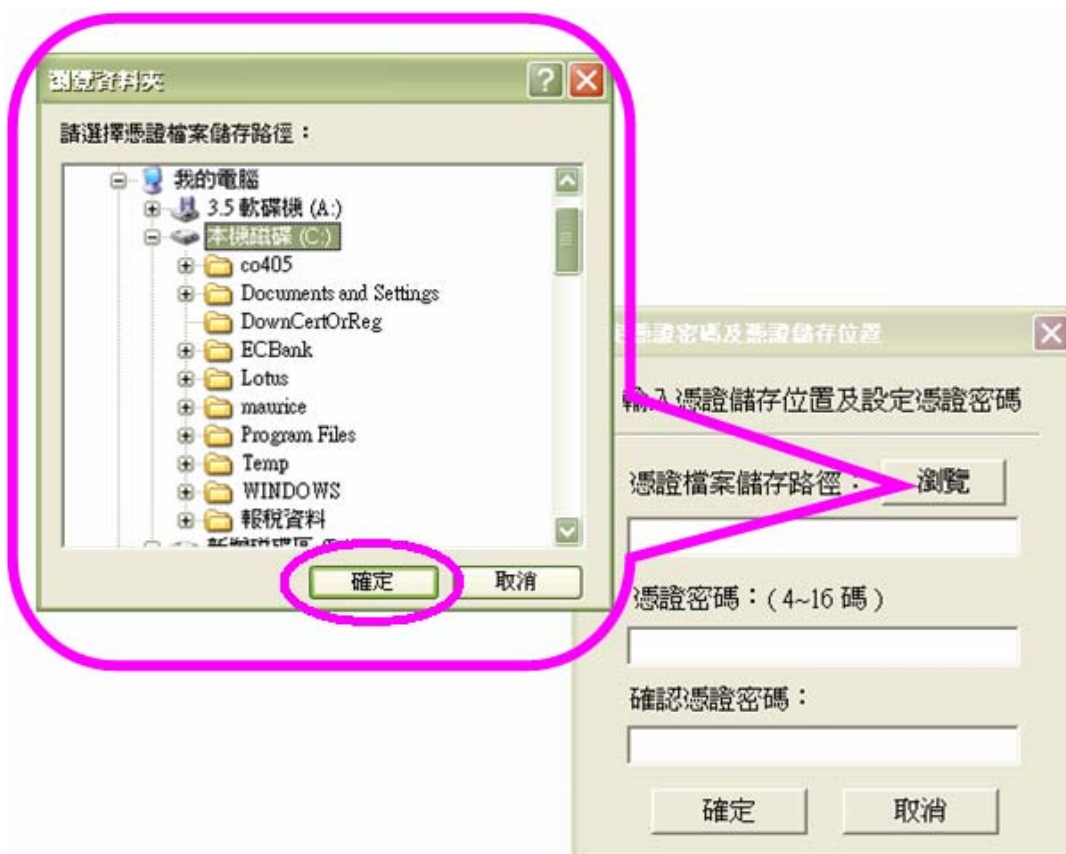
瀏覽資料夾

請選擇憑證檔案儲存路徑：

我的電腦
3.5 軟碟機 (A:)
本機磁碟 (C:)
co405
Documents and Settings
DownCertOrReg
ECBank
Lotus
maurice
Program Files
Temp
WINDOWS
報稅資料
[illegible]

確定 取消

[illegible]憑證密碼及憑證儲存位置

輸入憑證儲存位置及設定憑證密碼

憑證檔案儲存路徑： 瀏覽

憑證密碼：(4~16 碼)

確認憑證密碼：

確定 取消